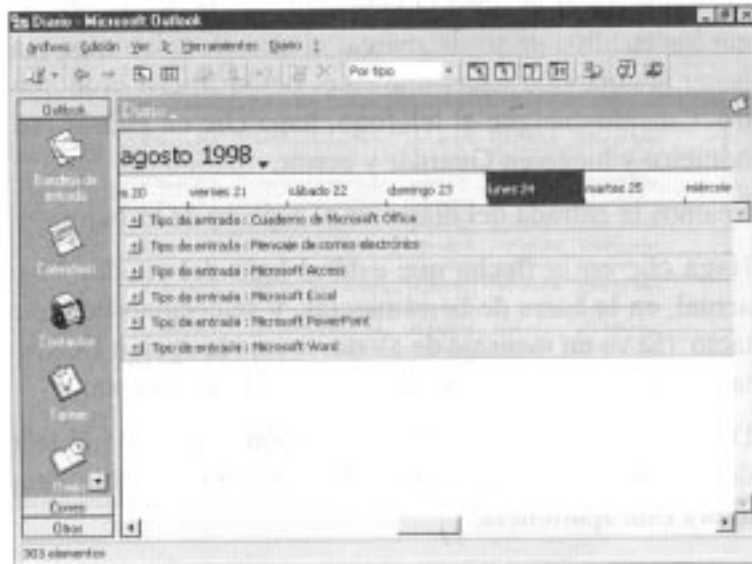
Diario - Microsoft Outlook

Archivo Edición Ver Ir Herramientas Diario ?

Por tipo

Outlook

Diario

agosto 1998

s 20 | viernes 21 | sábado 22 | domingo 23 | lunes 24 | martes 25 | miércole

Bandeja de entrada

Calendario

Contactos

Tareas

Diario

Correo

Otras

+ Tipo de entrada : Cuaderno de Microsoft Office
+ Tipo de entrada : Mensaje de correo electrónico
+ Tipo de entrada : Microsoft Access
+ Tipo de entrada : Microsoft Excel
+ Tipo de entrada : Microsoft PowerPoint
+ Tipo de entrada : Microsoft Word

303 elementos